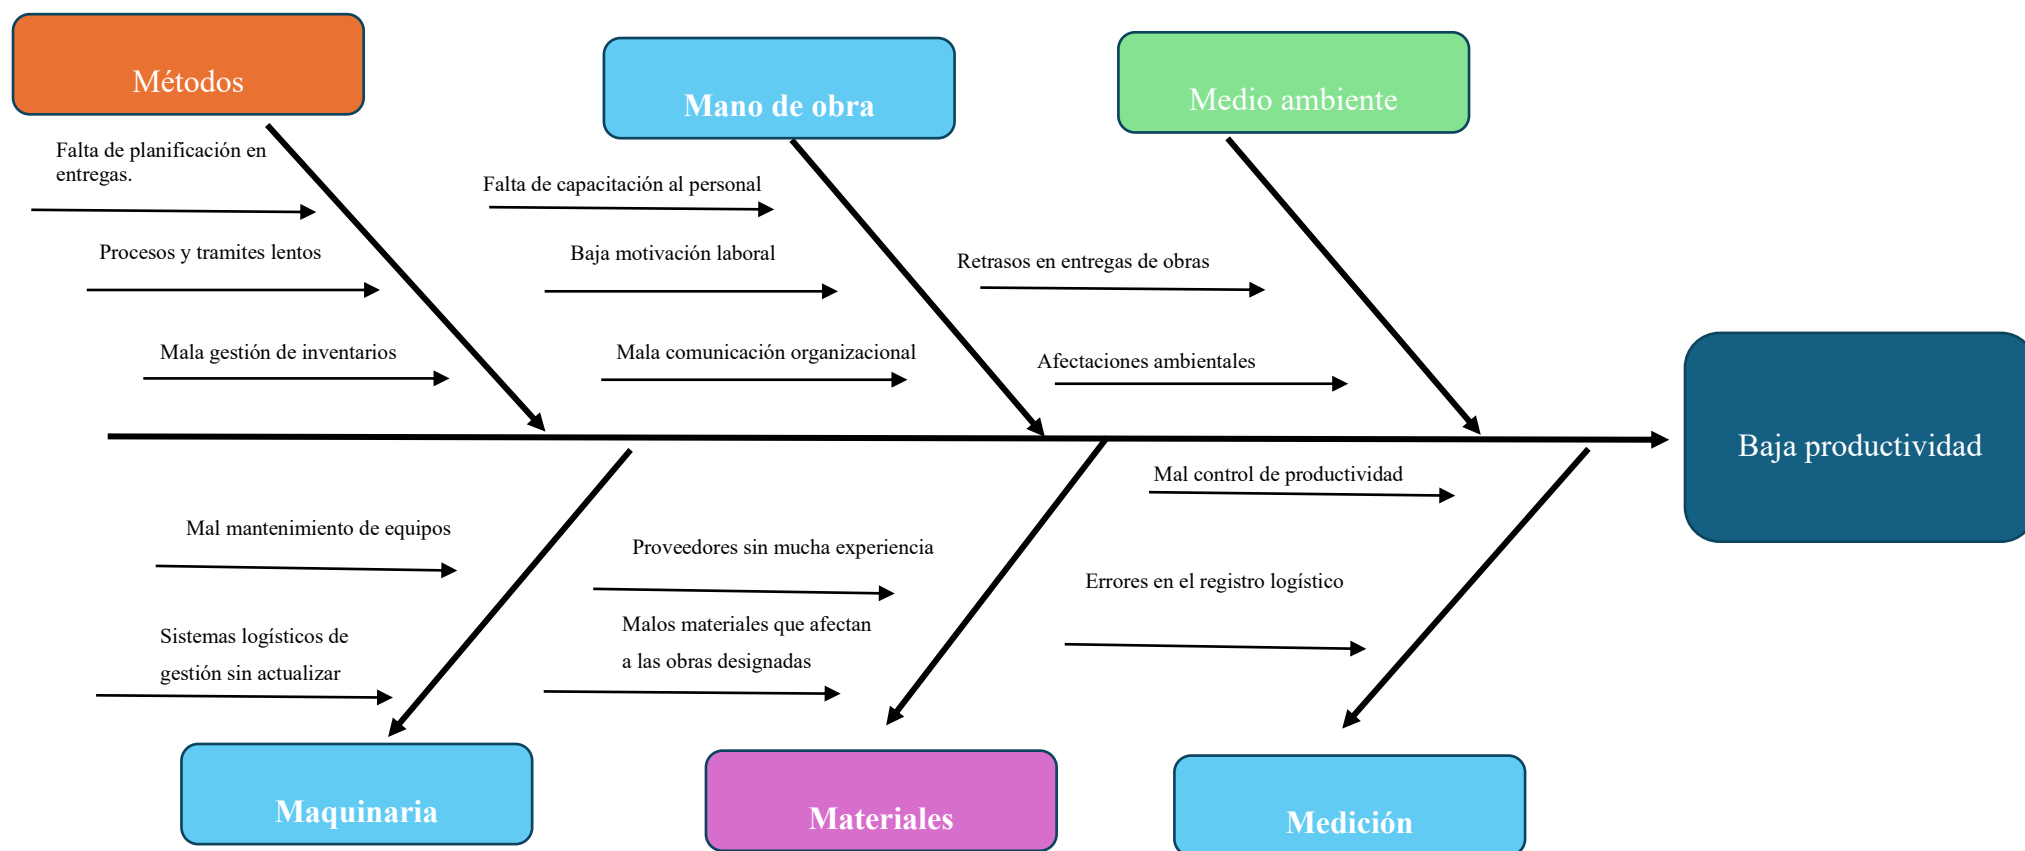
Métodos

Falta de planificación en entregas.

Procesos y tramites lentos

Mala gestión de inventarios

Mano de obra

Falta de capacitación al personal

Baja motivación laboral

Mala comunicación organizacional

Medio ambiente

Retrasos en entregas de obras

Afectaciones ambientales

Baja productividad

Mal mantenimiento de equipos

Sistemas logísticos de gestión sin actualizar

Maquinaria

Proveedores sin mucha experiencia

Malos materiales que afectan a las obras designadas

Materiales

Mal control de productividad

Errores en el registro logístico

Medición